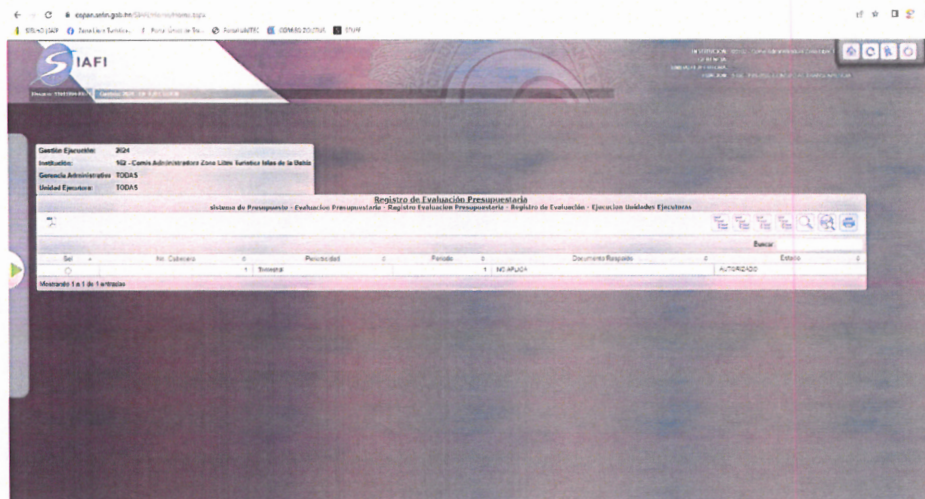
copan.sefin.gob.hn/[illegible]

SIAFI

Gestión Ejecución: 2024
Institución: 162 - Comis Administradora Zona Libre Turistica Islas de la Bahía
Gerencia Administrativa: TODAS
Unidad Ejecutora: TODAS

Registro de Evaluación Presupuestaria
sistema de Presupuesto - Evaluacion Presupuestaria - Registro Evaluacion Presupuestaria - Registro de Evaluación - Ejecucion Unidades Ejecutoras

Buscar

| Sel | Nro. Cabecera | Periodicidad | Periodo | Documento Respaldo | Estado |
|---|---|---|---|---|---|
| ○ | 1 | Semestral | 1 | NO APLICA | AUTORIZADO |

Mostrando 1 a 1 de 1 entradas